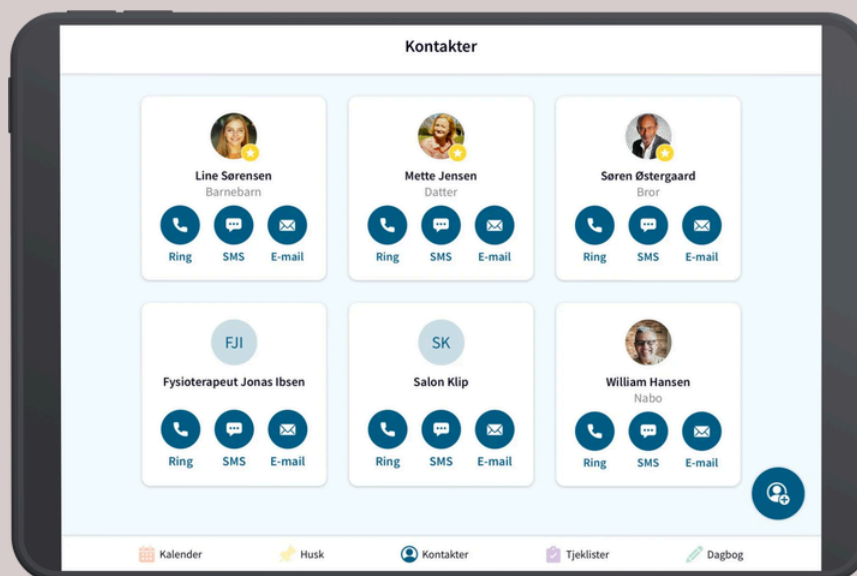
Kontakter

Line Sørensen
Barnebarn
Ring SMS E-mail

Mette Jensen
Datter
Ring SMS E-mail

Søren Østergaard
Bror
Ring SMS E-mail

FJI
Fysioterapeut Jonas Ibsen
Ring SMS E-mail

SK
Salon Klip
Ring SMS E-mail

William Hansen
Nabo
Ring SMS E-mail

Kalender Husk Kontakter Tjeklister Dagbog